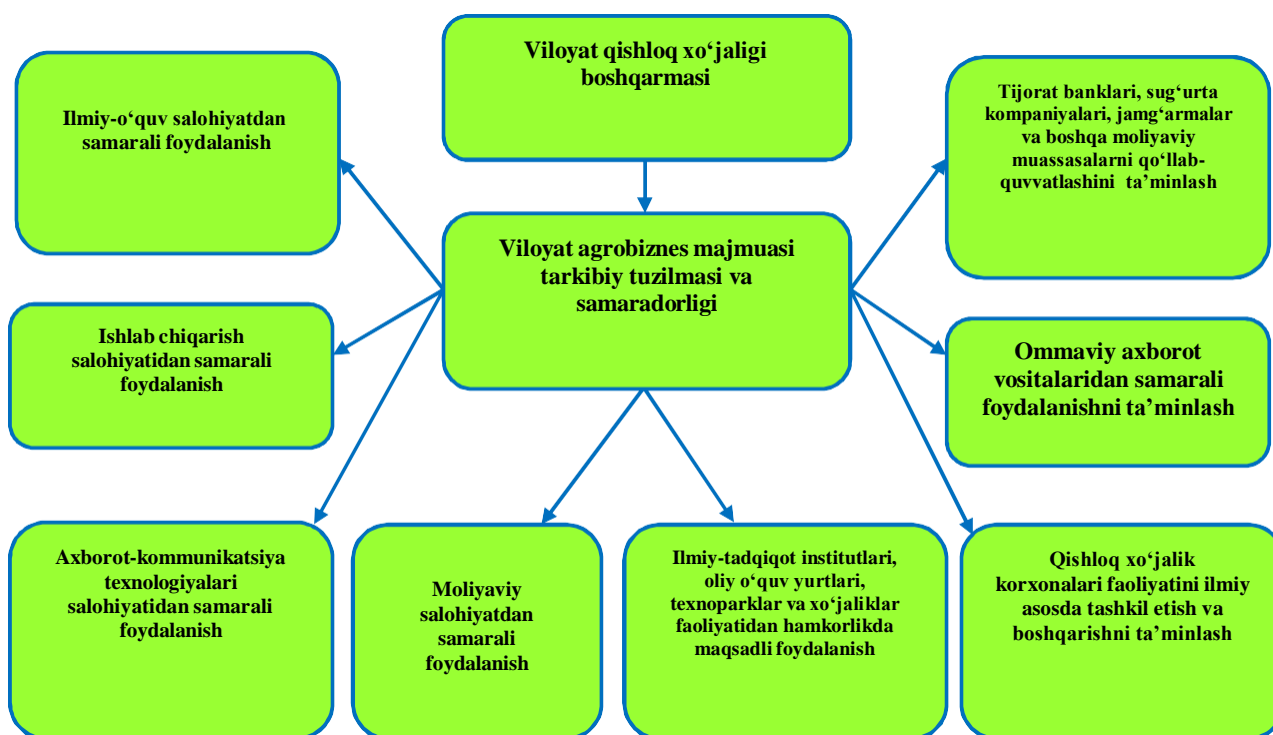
Viloyat qishloq xo‘jaligi boshqarmasi

Ilmiy-o‘quv salohiyatdan samarali foydalanish

Tijorat banklari, sug‘urta kompaniyalari, jamg‘armalar va boshqa moliyaviy muassasalarni qo‘llab-quvvatlashini ta’minlash

Viloyat agrobiznes majmuasi tarkibiy tuzilmasi va samaradorligi

Ishlab chiqarish salohiyatidan samarali foydalanish

Ommaviy axborot vositalaridan samarali foydalanishni ta’minlash

Axborot-kommunikatsiya texnologiyalari salohiyatidan samarali foydalanish

Moliyaviy salohiyatdan samarali foydalanish

Ilmiy-tadqiqot institutlari, oliy o‘quv yurtlari, texnoparklar va xo‘jaliklar faoliyatidan hamkorlikda maqsadli foydalanish

Qishloq xo‘jalik korxonalari faoliyatini ilmiy asosda tashkil etish va boshqarishni ta’minlash